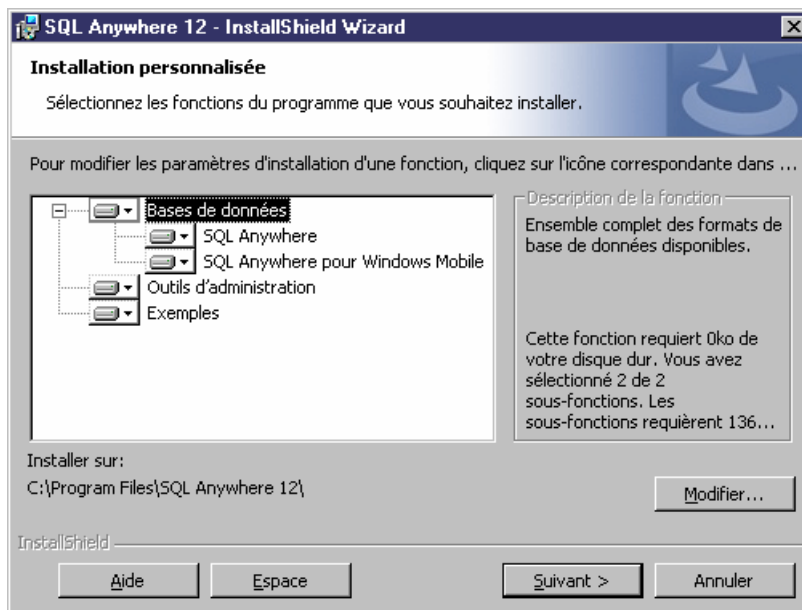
SQL Anywhere 12 - InstallShield Wizard

Installation personnalisée

Sélectionnez les fonctions du programme que vous souhaitez installer.

Pour modifier les paramètres d'installation d'une fonction, cliquez sur l'icône correspondante dans ...

Bases de données
SQL Anywhere
SQL Anywhere pour Windows Mobile
Outils d'administration
Exemples

Description de la fonction
Ensemble complet des formats de base de données disponibles.

Cette fonction requiert 0ko de votre disque dur. Vous avez sélectionné 2 de 2 sous-fonctions. Les sous-fonctions requièrent 136...

Installer sur:
C:\Program Files\SQL Anywhere 12\

Modifier...

InstallShield

Aide
Espace
Suivant >
Annuler